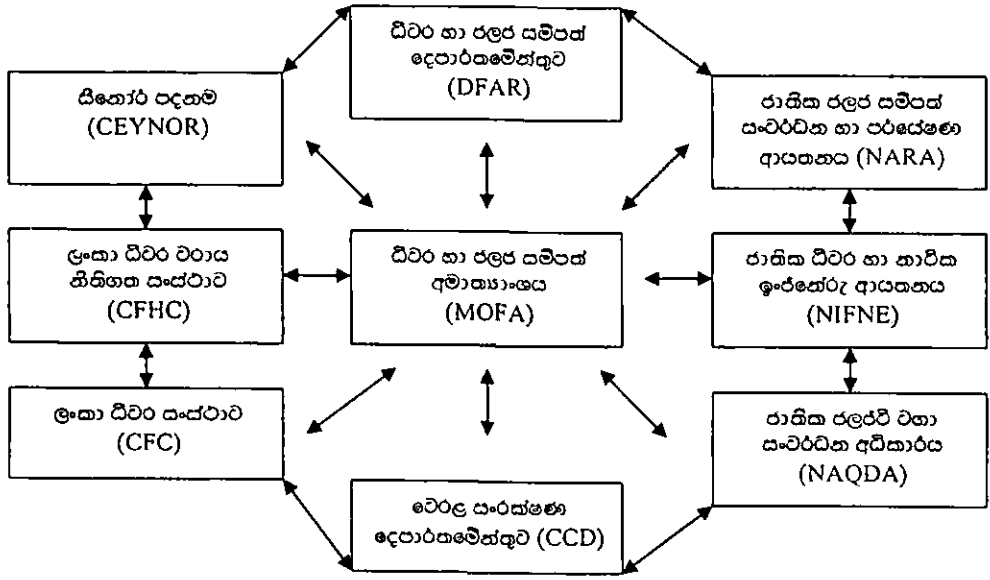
ධීවර හා ජලජ සම්පත් දෙපාර්තමේන්තුව (DFAR)

සීනෝර් පදනම (CEYNOR)

ජාතික ජලජ සම්පත් සංවර්ධන හා පර්යේෂණ ආයතනය (NARA)

ලංකා ධීවර වරාය නීතිගත සංස්ථාව (CFHC)

ධීවර හා ජලජ සම්පත් අමාත්‍යාංශය (MOFA)

ජාතික ධීවර හා නාවික ඉංජිනේරු ආයතනය (NIFNE)

ලංකා ධීවර සංස්ථාව (CFC)

ජාතික ජලජීවී වගා සංවර්ධන අධිකාරිය (NAQDA)

වෙරළ සංරක්ෂණ දෙපාර්තමේන්තුව (CCD)